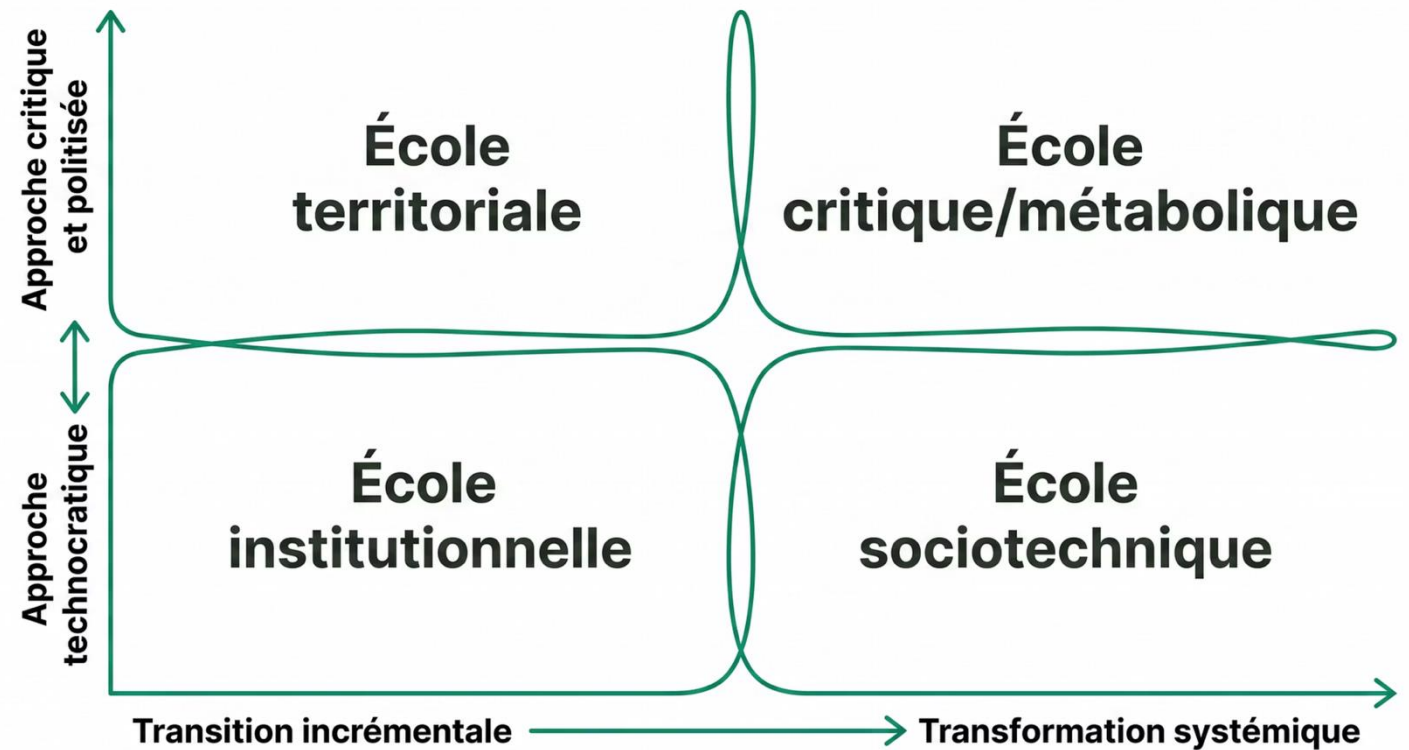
Approche critique et politisée

Approche technocratique

École territoriale

École critique/métabolique

École institutionnelle

École sociotechnique

Transition incrémentale

Transformation systémique